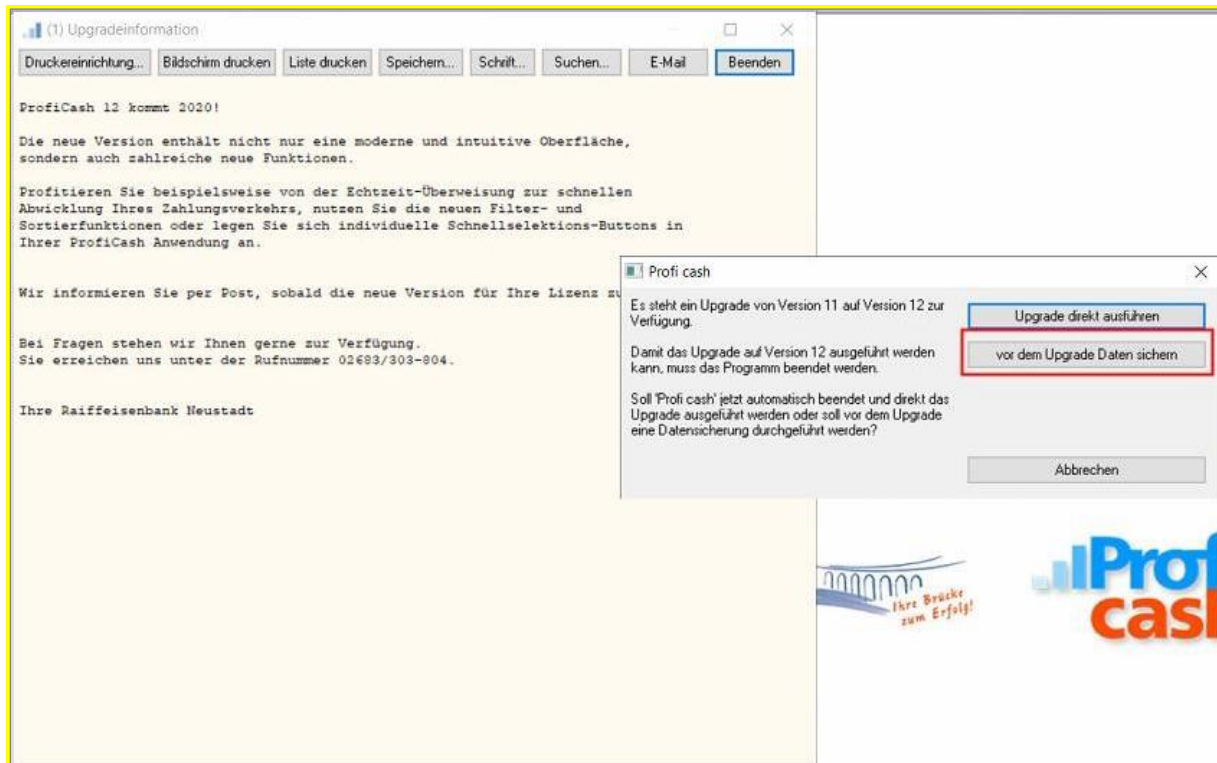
(1) Upgradeinformation

Druckereinrichtung... Bildschirm drucken Liste drucken Speichern... Schrift... Suchen... E-Mail Beenden

ProfiCash 12 kommt 2020!

Die neue Version enthält nicht nur eine moderne und intuitive Oberfläche, sondern auch zahlreiche neue Funktionen.

Profitieren Sie beispielsweise von der Echtzeit-Überweisung zur schnellen Abwicklung Ihres Zahlungsverkehrs, nutzen Sie die neuen Filter- und Sortierfunktionen oder legen Sie sich individuelle Schnellselektions-Buttons in Ihrer ProfiCash Anwendung an.

Wir informieren Sie per Post, sobald die neue Version für Ihre Lizenz z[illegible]

Bei Fragen stehen wir Ihnen gerne zur Verfügung.
Sie erreichen uns unter der Rufnummer 02683/303-804.

Ihre Raiffeisenbank Neustadt

Profi cash

Es steht ein Upgrade von Version 11 auf Version 12 zur Verfügung.

Damit das Upgrade auf Version 12 ausgeführt werden kann, muss das Programm beendet werden.

Soll 'Profi cash' jetzt automatisch beendet und direkt das Upgrade ausgeführt werden oder soll vor dem Upgrade eine Datensicherung durchgeführt werden?

Upgrade direkt ausführen

vor dem Upgrade Daten sichern

Abbrechen

Ihre Brücke zum Erfolg!

Profi cash